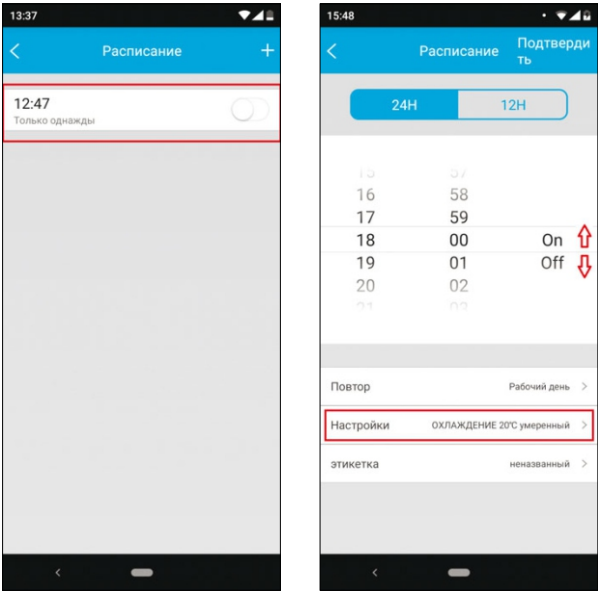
13:37

<

Расписание

+

12:47
Только однажды

15:48

<

Расписание

Подтвердить

24H

12H

15 57
16 58
17 59
18 00 On
19 01 Off
20 02
21 03

Повтор
Рабочий день >

Настройки
ОХЛАЖДЕНИЕ 20°C умеренный >

этикетка
неназванный >